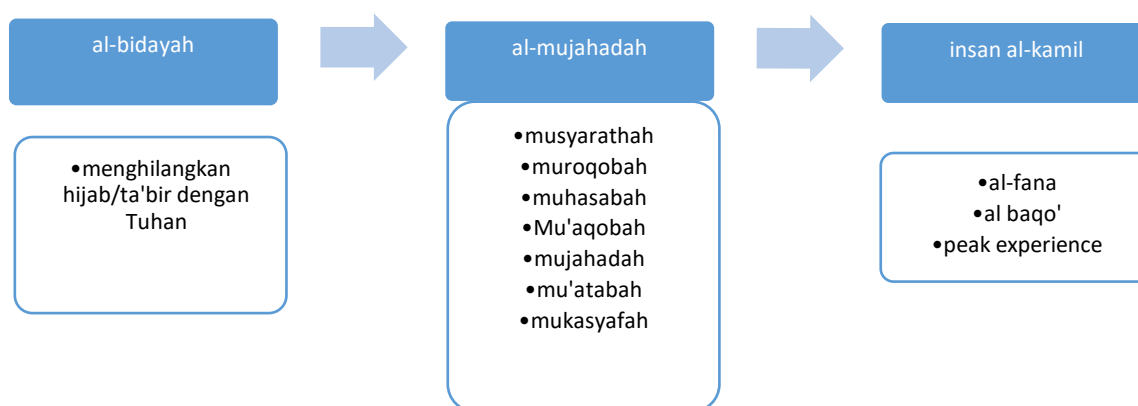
al-bidayah

•menghilangkan hijab/ta'bir dengan Tuhan

al-mujahadah

•musyarathah
•muroqobah
•muhasabah
•Mu'aqobah
•mujahadah
•mu'atabah
•mukasyafah

insan al-kamil

•al-fana
•al baqo'
•peak experience